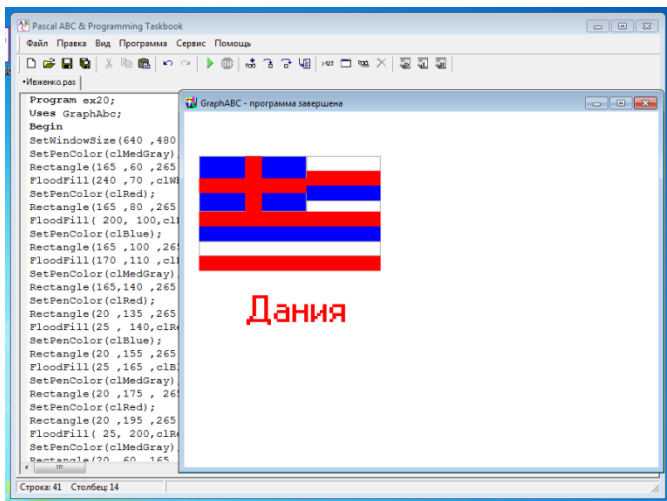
Pascal ABC & Programming Taskbook

Файл Правка Вид Программа Сервис Помощь

•Ивженко.pas

Program ex20;
Uses GraphAbc;
Begin
SetWindowSize(640 ,480
SetPenColor(clMedGray)
Rectangle(165 ,60 ,265
FloodFill(240 ,70 ,clWh
SetPenColor(clRed);
Rectangle(165 ,80 ,265
FloodFill( 200, 100,clR
SetPenColor(clBlue);
Rectangle(165 ,100 ,265
FloodFill(170 ,110 ,clB
SetPenColor(clMedGray)
Rectangle(165,140 ,265
SetPenColor(clRed);
Rectangle(20 ,135 ,265
FloodFill(25 , 140,clRe
SetPenColor(clBlue);
Rectangle(20 ,155 ,265
FloodFill(25 ,165 ,clBl
SetPenColor(clMedGray)
Rectangle(20 ,175 , 265
SetPenColor(clRed);
Rectangle(20 ,195 ,265
FloodFill( 25, 200,clRe
SetPenColor(clMedGray)
Rectangle(20 ,60 ,165

GraphABC - программа завершена

Дания

Строка: 41 Столбец: 14